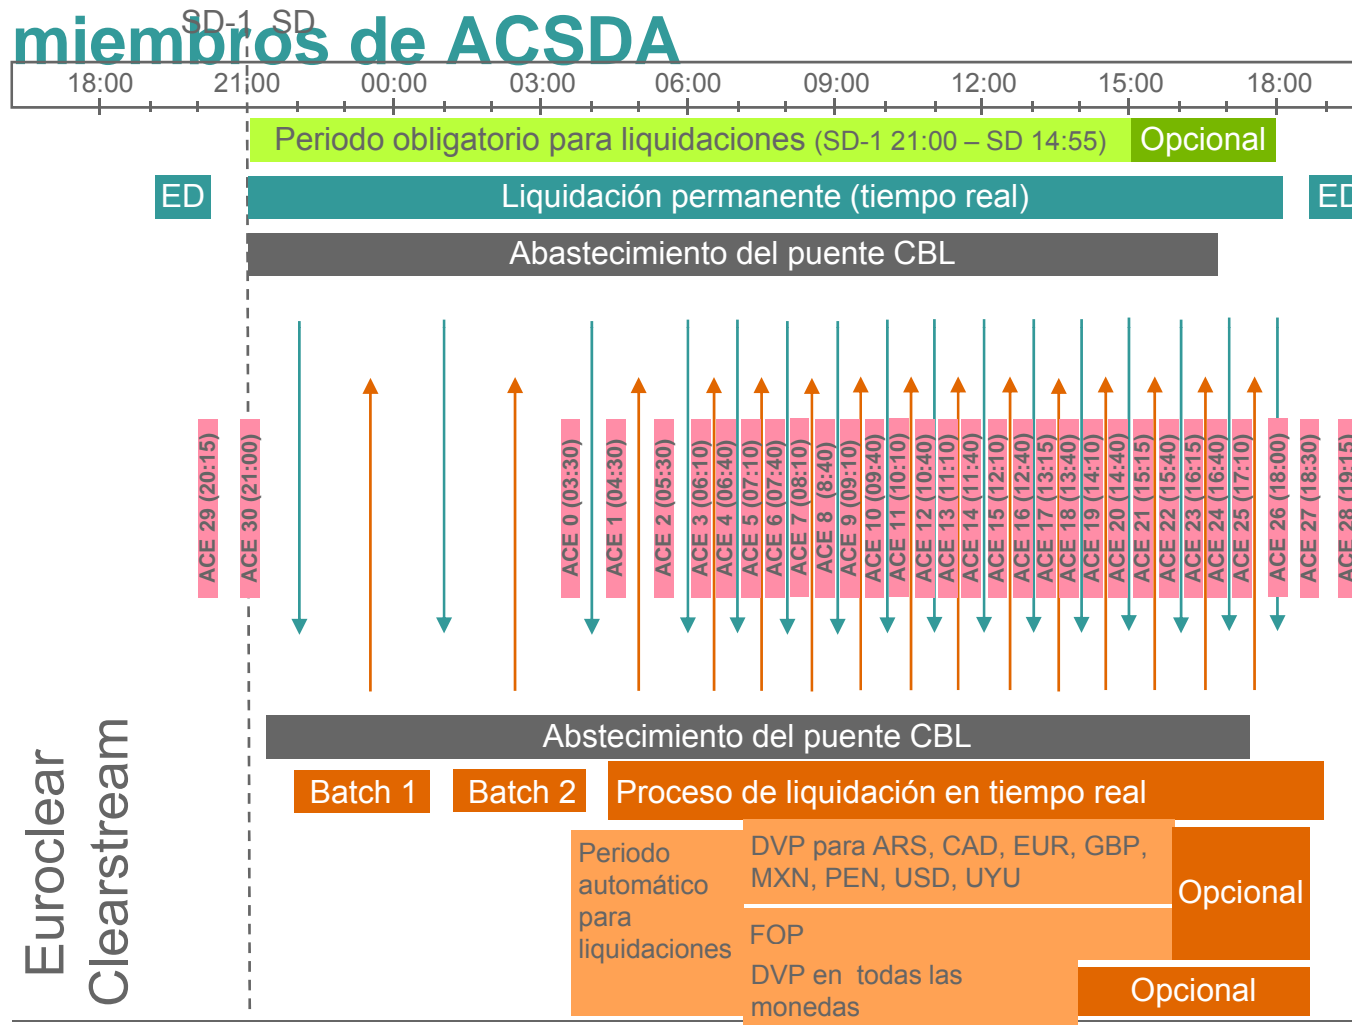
miembros de ACSDA

SD-1 SD

18:00 21:00 00:00 03:00 06:00 09:00 12:00 15:00 18:00

Periodo obligatorio para liquidaciones (SD-1 21:00 – SD 14:55) Opcional

ED Liquidación permanente (tiempo real) ED

Abastecimiento del puente CBL

ACE 29 (20:15) ACE 30 (21:00) ACE 0 (03:30) ACE 1 (04:30) ACE 2 (05:30) ACE 3 (06:10) ACE 4 (06:40) ACE 5 (07:10) ACE 6 (07:40) ACE 7 (08:10) ACE 8 (8:40) ACE 9 (09:10) ACE 10 (09:40) ACE 11 (10:10) ACE 12 (10:40) ACE 13 (11:10) ACE 14 (11:40) ACE 15 (12:10) ACE 16 (12:40) ACE 17 (13:15) ACE 18 (13:40) ACE 19 (14:10) ACE 20 (14:40) ACE 21 (15:15) ACE 22 (15:40) ACE 23 (16:15) ACE 24 (16:40) ACE 25 (17:10) ACE 26 (18:00) ACE 27 (18:30) ACE 28 (19:15)

Euroclear Clearstream

Abstecimiento del puente CBL

Batch 1 Batch 2 Proceso de liquidación en tiempo real

Periodo automático para liquidaciones

DVP para ARS, CAD, EUR, GBP, MXN, PEN, USD, UYU

Opcional

FOP

DVP en todas las monedas

Opcional